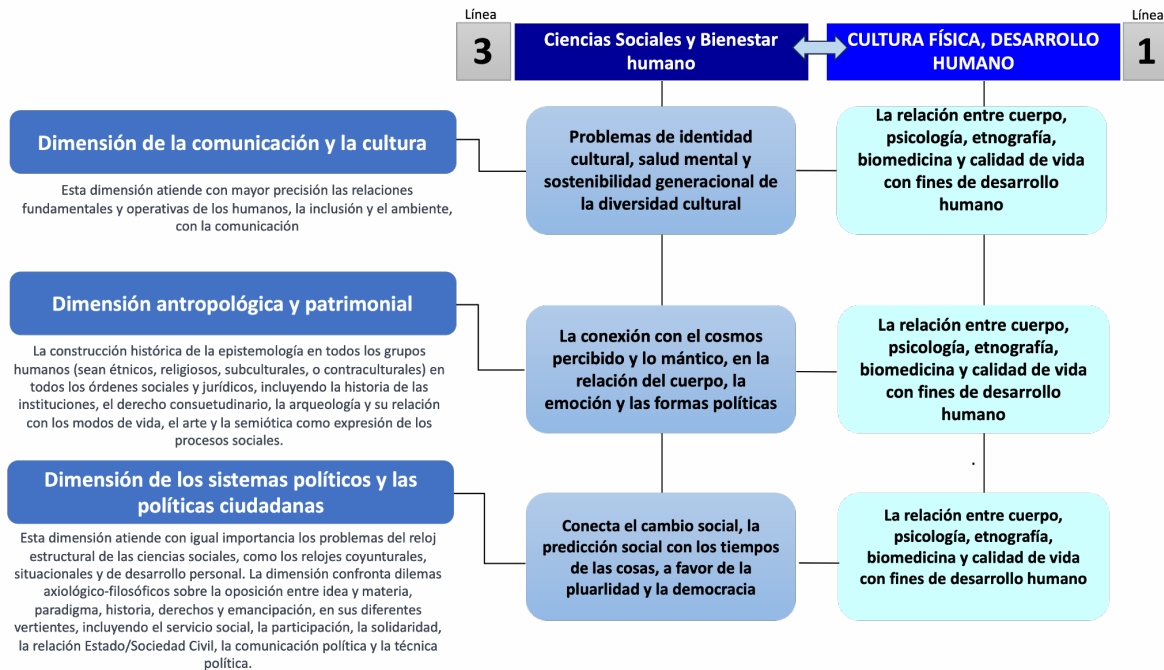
Línea
3

Ciencias Sociales y Bienestar humano

CULTURA FÍSICA, DESARROLLO HUMANO

Línea
1

Dimensión de la comunicación y la cultura

Esta dimensión atiende con mayor precisión las relaciones fundamentales y operativas de los humanos, la inclusión y el ambiente, con la comunicación

Problemas de identidad cultural, salud mental y sostenibilidad generacional de la diversidad cultural

La relación entre cuerpo, psicología, etnografía, biomedicina y calidad de vida con fines de desarrollo humano

Dimensión antropológica y patrimonial

La construcción histórica de la epistemología en todos los grupos humanos (sean étnicos, religiosos, subculturales, o contraculturales) en todos los órdenes sociales y jurídicos, incluyendo la historia de las instituciones, el derecho consuetudinario, la arqueología y su relación con los modos de vida, el arte y la semiótica como expresión de los procesos sociales.

La conexión con el cosmos percibido y lo mántico, en la relación del cuerpo, la emoción y las formas políticas

La relación entre cuerpo, psicología, etnografía, biomedicina y calidad de vida con fines de desarrollo humano

Dimensión de los sistemas políticos y las políticas ciudadanas

Esta dimensión atiende con igual importancia los problemas del reloj estructural de las ciencias sociales, como los relojes coyunturales, situacionales y de desarrollo personal. La dimensión confronta dilemas axiológico-filosóficos sobre la oposición entre idea y materia, paradigma, historia, derechos y emancipación, en sus diferentes vertientes, incluyendo el servicio social, la participación, la solidaridad, la relación Estado/Sociedad Civil, la comunicación política y la técnica política.

Conecta el cambio social, la predicción social con los tiempos de las cosas, a favor de la pluardidad y la democracia

La relación entre cuerpo, psicología, etnografía, biomedicina y calidad de vida con fines de desarrollo humano